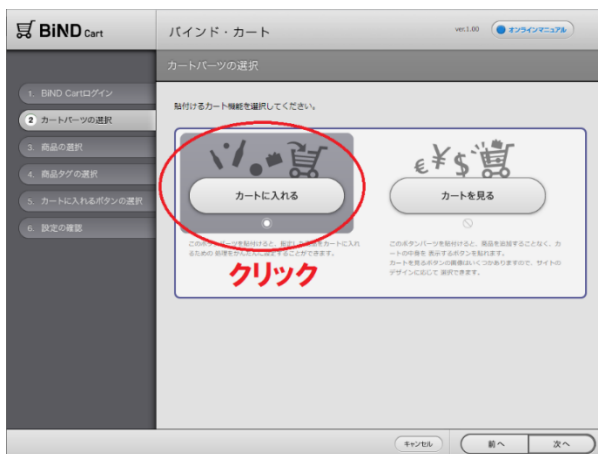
BiND Cart

バインド・カート

ver.1.00

オンラインマニュアル

1. BiND Cartログイン

2 カートパーツの選択

3. 商品の選択

4. 商品タグの選択

5. カートに入れるボタンの選択

6. 設定の確認

カートパーツの選択

貼付けるカート機能を選択してください。

€¥$

カートに入れる

カートを見る

このボタンパーツを貼付けると、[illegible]をカートに入れるための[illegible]をかんたんに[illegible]することができます。

このボタンパーツを貼付けると、商品を追加することなく、カートの中身を表示するボタンを貼れます。カートを見るボタンの画像はいくつかありますので、サイトのデザインに応じて選択できます。

クリック

キャンセル

前へ

次へ